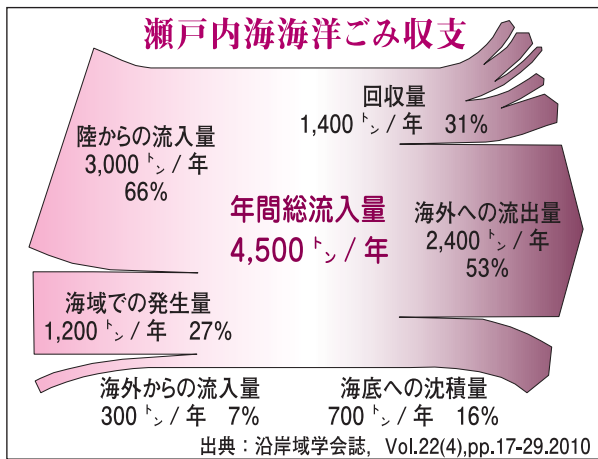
瀬戸内海海洋ごみ収支

回収量
1,400 トン / 年 31%

陸からの流入量
3,000 トン / 年
66%

年間総流入量
4,500 トン / 年

海外への流出量
2,400 トン / 年
53%

海域での発生量
1,200 トン / 年 27%

海外からの流入量
300 トン / 年 7%

海底への沈積量
700 トン / 年 16%

出典：沿岸域学会誌，Vol.22(4),pp.17-29.2010